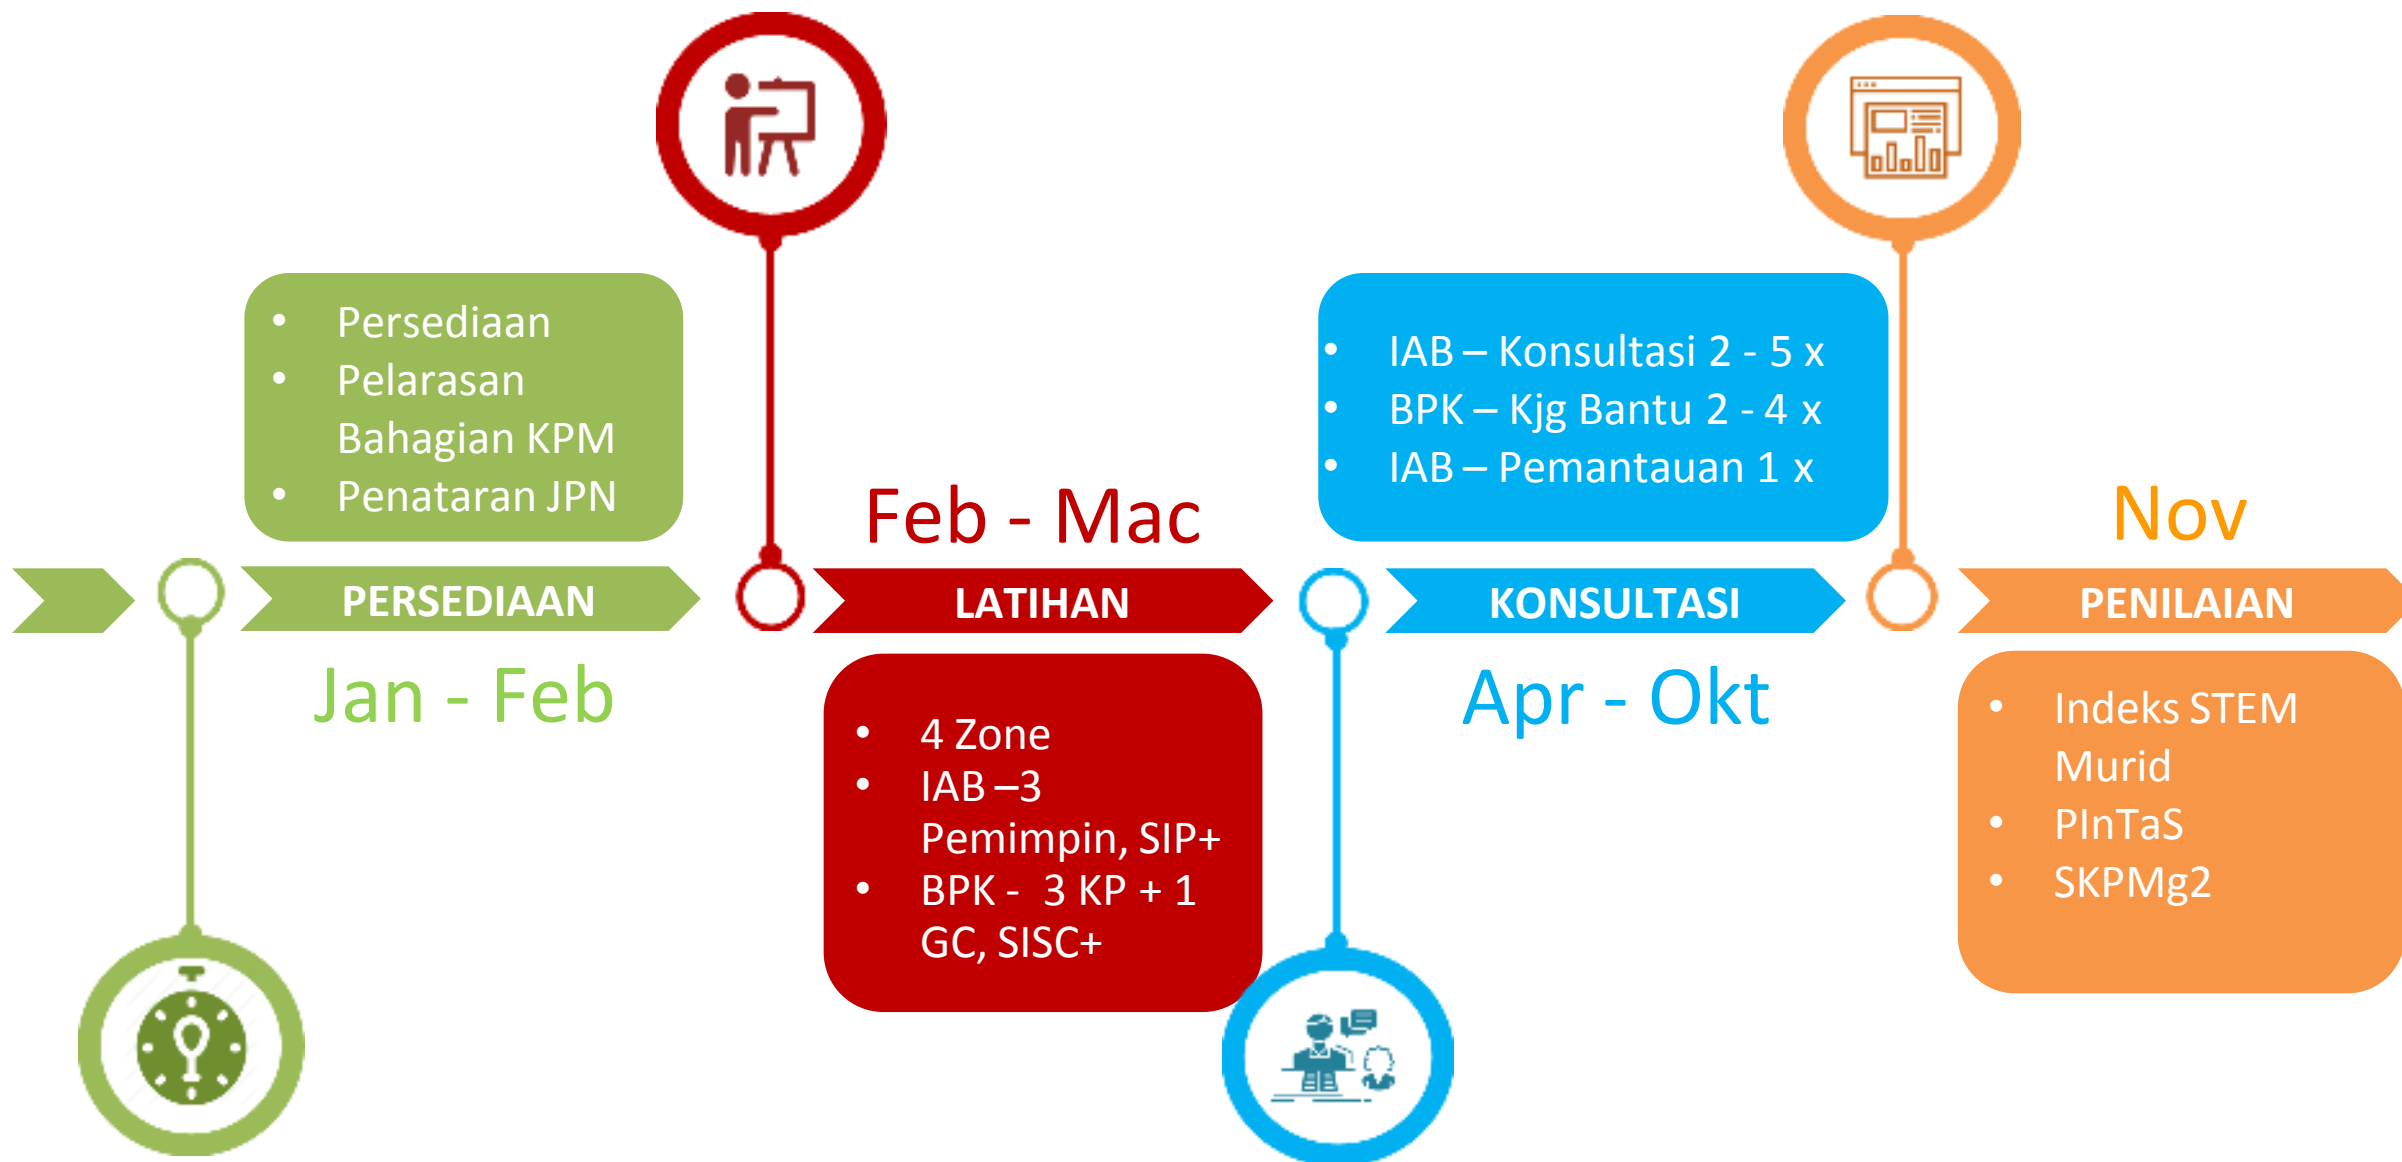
• Persediaan
• Pelarasan Bahagian KPM
• Penataran JPN

PERSEDIAAN

Jan - Feb

Feb - Mac

LATIHAN

• 4 Zone
• IAB –3 Pemimpin, SIP+
• BPK - 3 KP + 1 GC, SISC+

• IAB – Konsultasi 2 - 5 x
• BPK – Kjg Bantu 2 - 4 x
• IAB – Pemantauan 1 x

KONSULTASI

Apr - Okt

Nov

PENILAIAN

• Indeks STEM Murid
• PInTaS
• SKPMg2